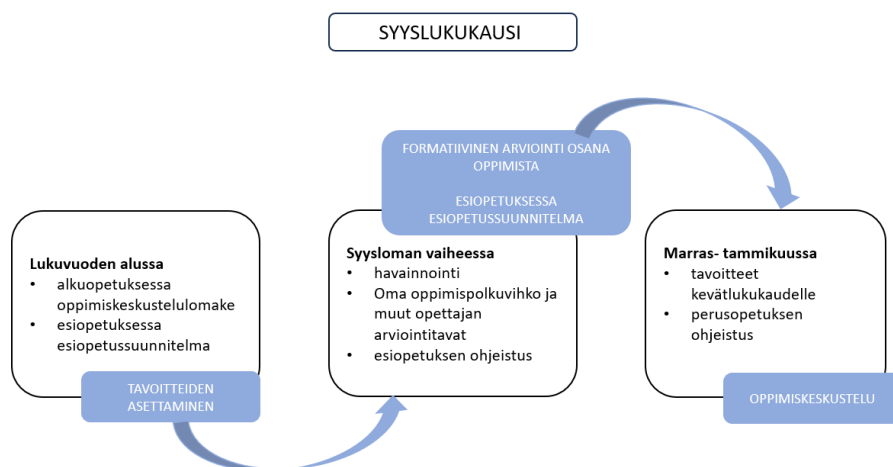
SYYSLUKUKAUSI

FORMATIIVINEN ARVIOINTI OSANA OPPIMISTA

ESIOPETUKSESSA ESIOPETUSSUUNNITELMA

**Lukuvuoden alussa**
- alkuopetuksessa oppimiskeskustelulomake
- esiopetuksessa esiopetussuunnitelma

TAVOITTEIDEN ASETTAMINEN

**Syysloman vaiheessa**
- havainnointi
- Oma oppimispolkuvihko ja muut opettajan arviointitavat
- esiopetuksen ohjeistus

**Marras- tammikuussa**
- tavoitteet kevätlukukaudelle
- perusopetuksen ohjeistus

OPPIMISKESKUSTELU